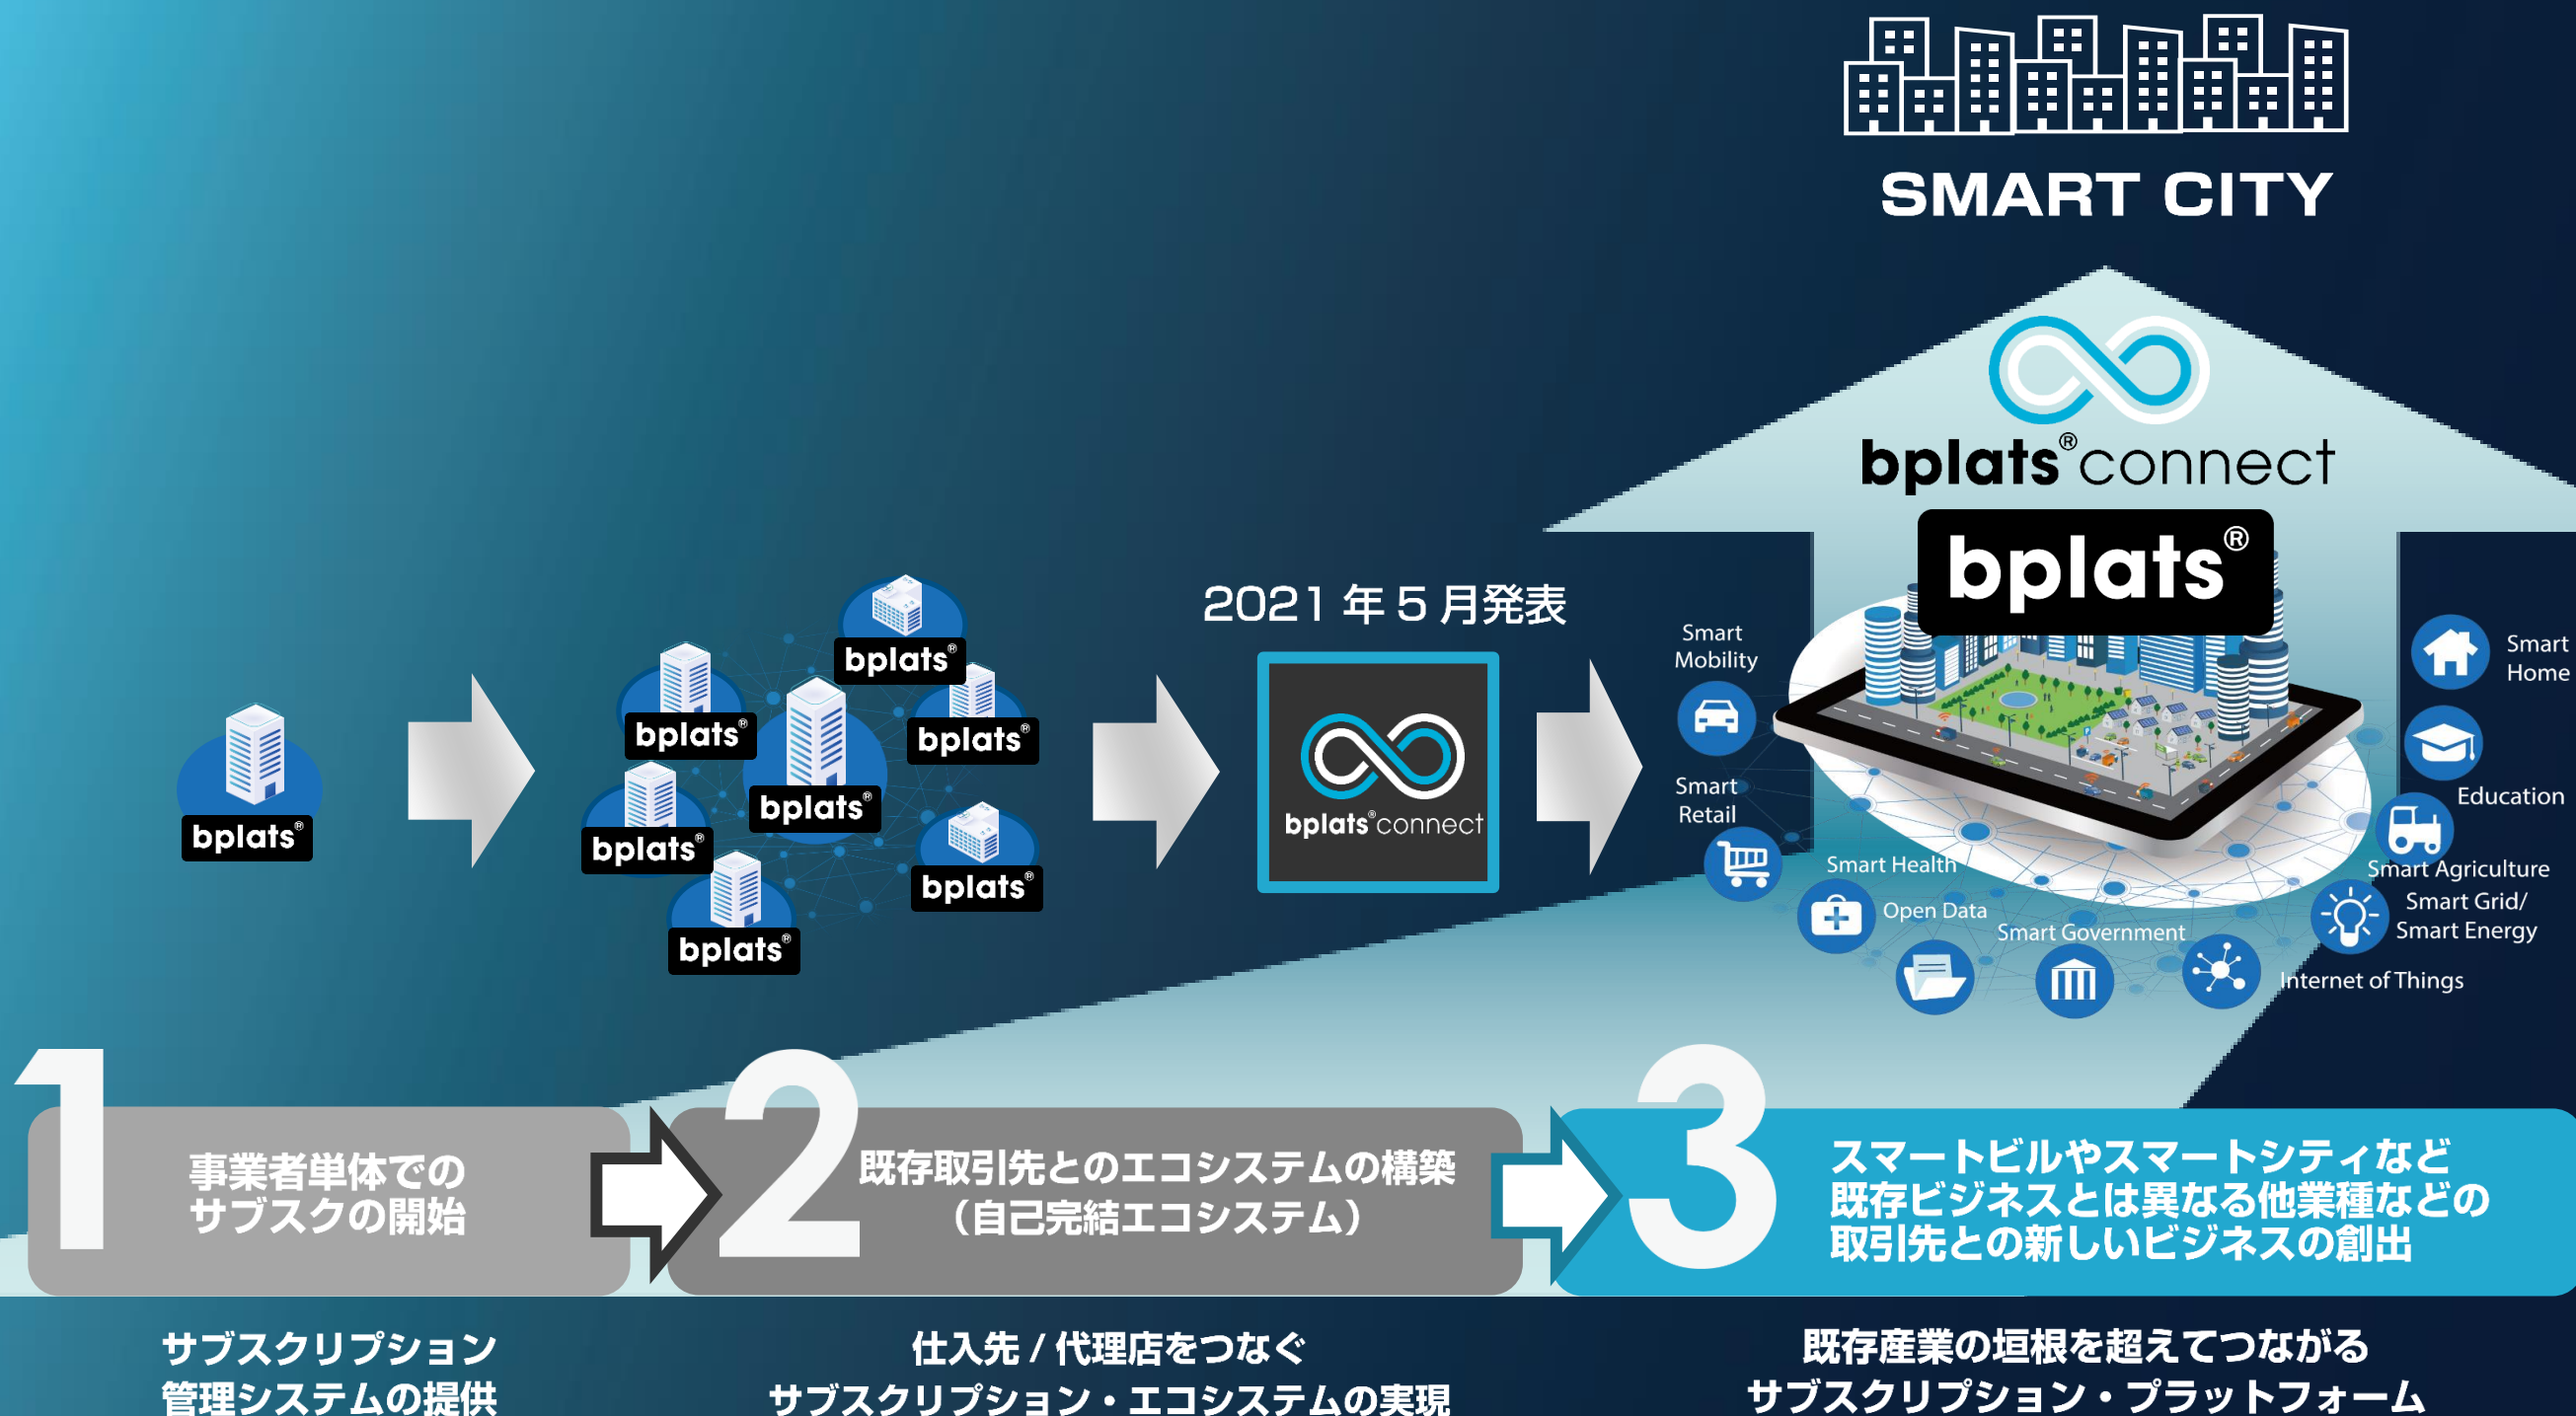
SMART CITY

bplats® connect

bplats®

2021 年 5 月発表

bplats®

bplats®

bplats®

bplats®

bplats®

bplats®

bplats®

bplats®

bplats® connect

Smart Mobility

Smart Retail

Smart Health

Open Data

Smart Government

Internet of Things

Smart Home

Education

Smart Agriculture

Smart Grid/ Smart Energy

1
事業者単体でのサブスクの開始

2
既存取引先とのエコシステムの構築（自己完結エコシステム）

3
スマートビルやスマートシティなど既存ビジネスとは異なる他業種などの取引先との新しいビジネスの創出

サブスクリプション管理システムの提供

仕入先 / 代理店をつなぐサブスクリプション・エコシステムの実現

既存産業の垣根を超えてつながるサブスクリプション・プラットフォーム